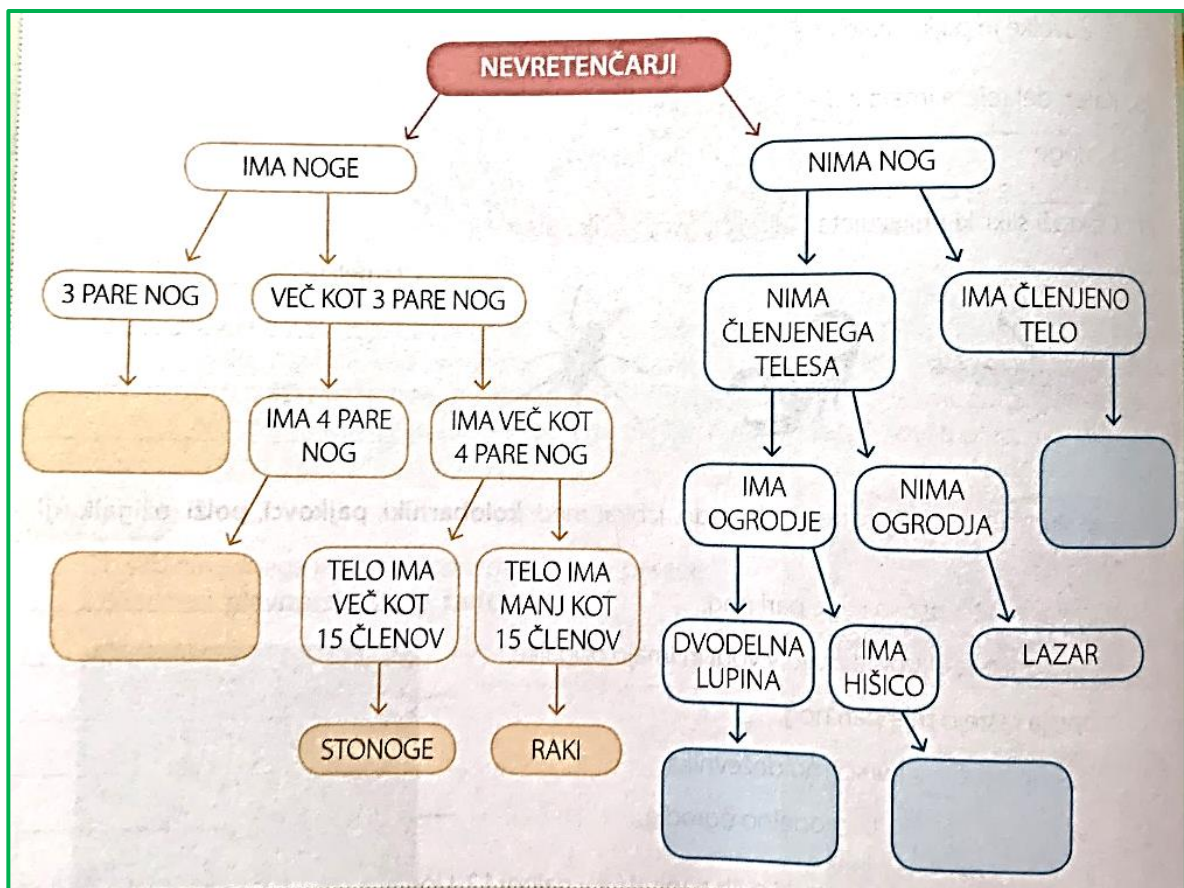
NEVRETENČARJI

IMA NOGE

3 PARE NOG

VEČ KOT 3 PARE NOG

IMA 4 PARE NOG

IMA VEČ KOT 4 PARE NOG

TELO IMA VEČ KOT 15 ČLENOV

TELO IMA MANJ KOT 15 ČLENOV

STONOGE

RAKI

NIMA NOG

NIMA ČLENJENEGA TELESA

IMA ČLENJENO TELO

IMA OGRODJE

NIMA OGRODJA

DVODELNA LUPINA

IMA HIŠICO

LAZAR